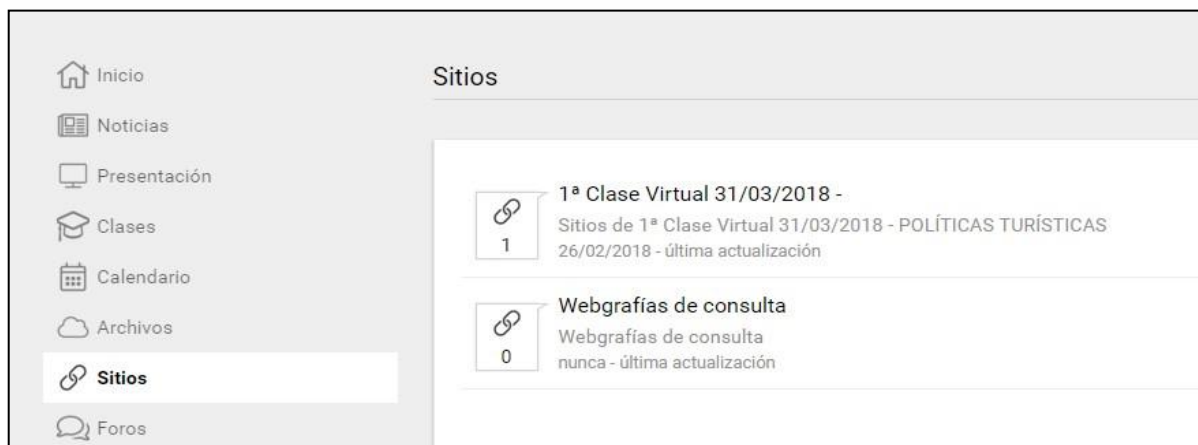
Inicio
Noticias
Presentación
Clases
Calendario
Archivos
Sitios
Foros

Sitios

1
1ª Clase Virtual 31/03/2018 -
Sitios de 1ª Clase Virtual 31/03/2018 - POLÍTICAS TURÍSTICAS
26/02/2018 - última actualización

0
Webgrafías de consulta
Webgrafías de consulta
nunca - última actualización